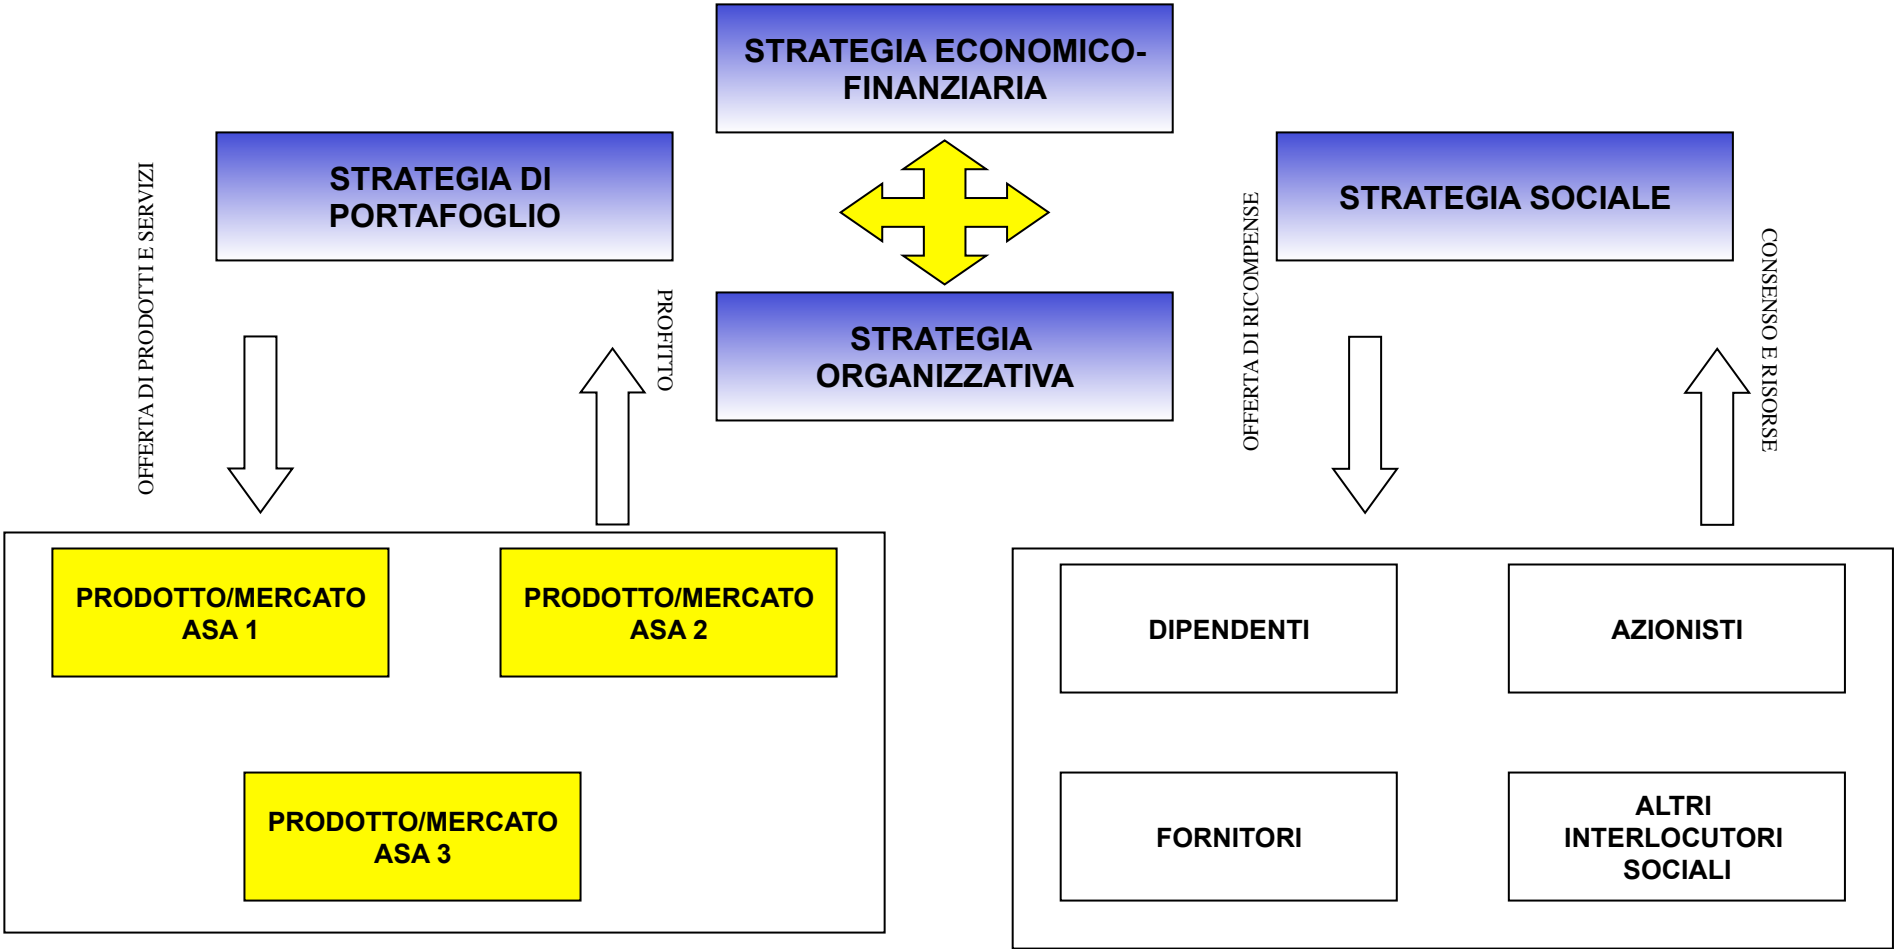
STRATEGIA ECONOMICO-FINANZIARIA

STRATEGIA DI PORTAFOGLIO

STRATEGIA ORGANIZZATIVA

STRATEGIA SOCIALE

OFFERTA DI PRODOTTI E SERVIZI

PROFITTO

OFFERTA DI RICOMPENSE

CONSENSO E RISORSE

PRODOTTO/MERCATO ASA 1

PRODOTTO/MERCATO ASA 2

PRODOTTO/MERCATO ASA 3

DIPENDENTI

AZIONISTI

FORNITORI

ALTRI INTERLOCUTORI SOCIALI